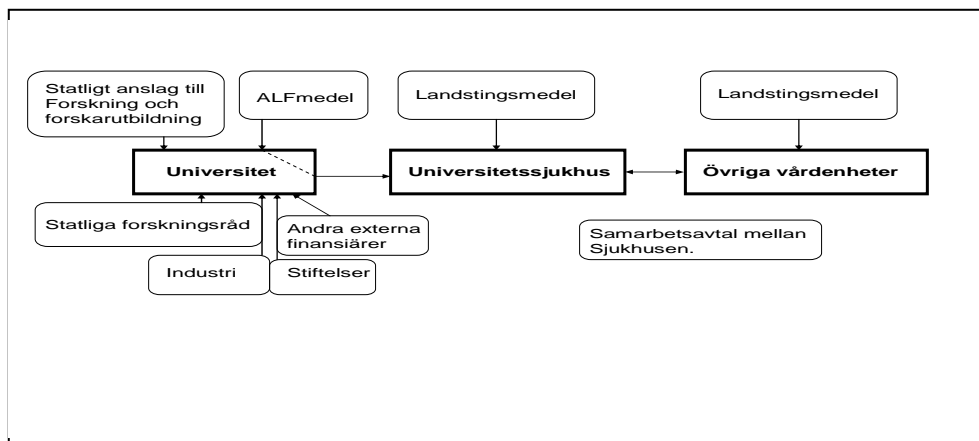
Statligt anslag till Forskning och forskarutbildning

ALFmedel

Landstingsmedel

Landstingsmedel

Universitet

Universitetssjukhus

Övriga vårdenheter

Statliga forskningsråd

Andra externa finansiärer

Samarbetsavtal mellan Sjukhusen.

Industri

Stiftelser